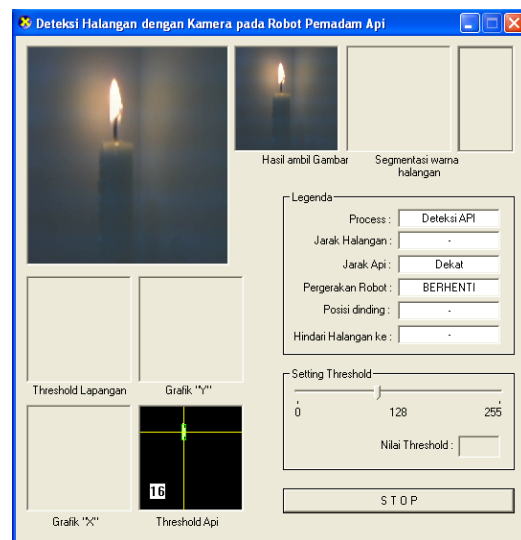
Deteksi Halangan dengan Kamera pada Robot Pemadam Api

Hasil ambil Gambar

Segmentasi warna halangan

Legenda

Process : Deteksi API

Jarak Halangan : -

Jarak Api : Dekat

Pergerakan Robot : BERHENTI

Posisi dinding : -

Hindari Halangan ke : -

Threshold Lapangan

Grafik "Y"

Setting Threshold

0

128

255

Nilai Threshold :

16

Grafik "X"

Threshold Api

STOP